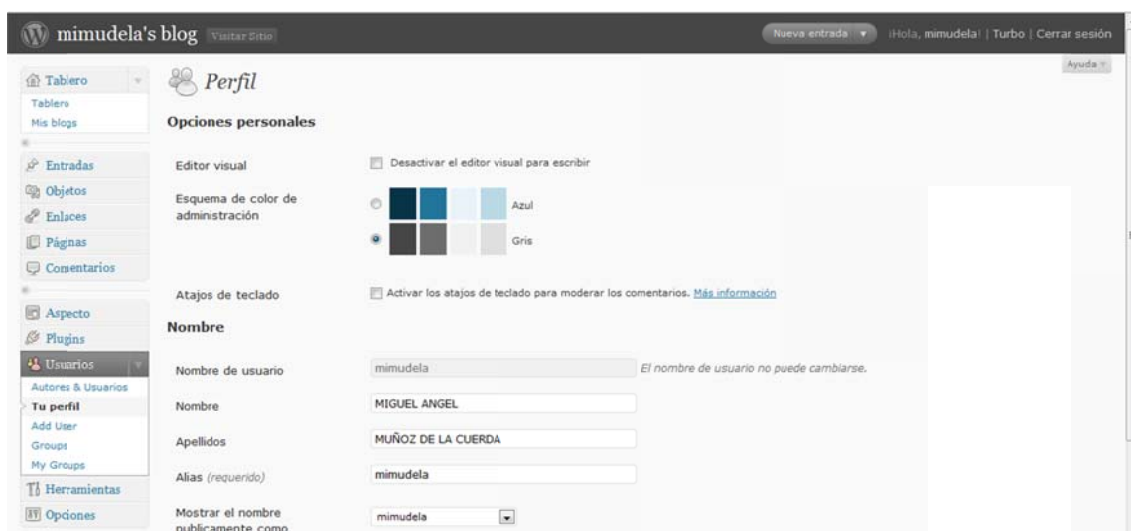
mimudela's blog Visitar Sitio

Nueva entrada ¡Hola, mimudela! | Turbo | Cerrar sesión

Ayuda

Tablero
Tablero
Mis blogs

Entradas
Objetos
Enlaces
Páginas
Comentarios

Aspecto
Plugins
Usuarios
Autores & Usuarios
Tu perfil
Add User
Groups
My Groups
Herramientas
Opciones

Perfil

Opciones personales

Editor visual
Desactivar el editor visual para escribir

Esquema de color de administración
Azul
Gris

Atajos de teclado
Activar los atajos de teclado para moderar los comentarios. Más información

Nombre

Nombre de usuario
mimudela
El nombre de usuario no puede cambiarse.

Nombre
MIGUEL ANGEL

Apellidos
MUÑOZ DE LA CUERDA

Alias (requerido)
mimudela

Mostrar el nombre publicamente como
mimudela